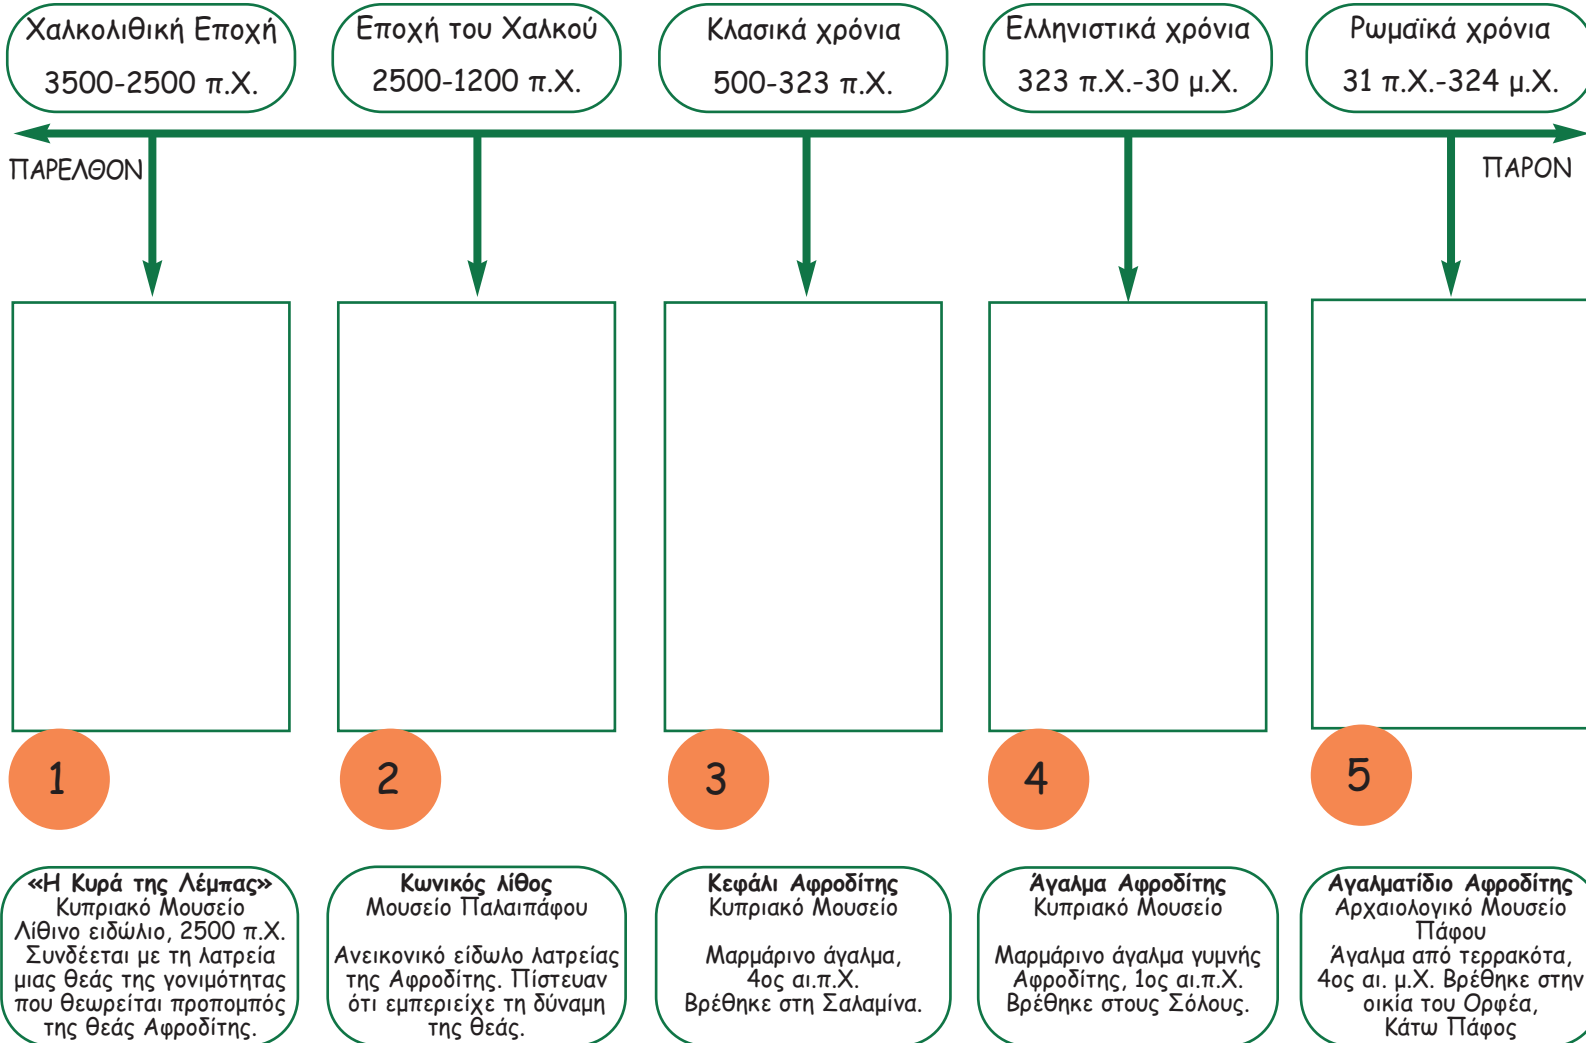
Χαλκολιθική Εποχή
3500-2500 π.Χ.

Εποχή του Χαλκού
2500-1200 π.Χ.

Κλασικά χρόνια
500-323 π.Χ.

Ελληνιστικά χρόνια
323 π.Χ.-30 μ.Χ.

Ρωμαϊκά χρόνια
31 π.Χ.-324 μ.Χ.

ΠΑΡΕΛΘΟΝ

ΠΑΡΟΝ

1

2

3

4

5

«Η Κυρά της Λέμπας»
Κυπριακό Μουσείο
Λίθινο ειδώλιο, 2500 π.Χ. Συνδέεται με τη λατρεία μιας θεάς της γονιμότητας που θεωρείται προπομπός της θεάς Αφροδίτης.

Κωνικός λίθος
Μουσείο Παλαιπάφου

Ανεικονικό είδωλο λατρείας της Αφροδίτης. Πίστευαν ότι εμπεριείχε τη δύναμη της θεάς.

Κεφάλι Αφροδίτης
Κυπριακό Μουσείο

Μαρμάρινο άγαλμα, 4ος αι.π.Χ. Βρέθηκε στη Σαλαμίνα.

Άγαλμα Αφροδίτης
Κυπριακό Μουσείο

Μαρμάρινο άγαλμα γυμνής Αφροδίτης, 1ος αι.π.Χ. Βρέθηκε στους Σόλους.

Αγαλματίδιο Αφροδίτης
Αρχαιολογικό Μουσείο Πάφου
Άγαλμα από τερρακότα, 4ος αι. μ.Χ. Βρέθηκε στην οικία του Ορφέα, Κάτω Πάφος